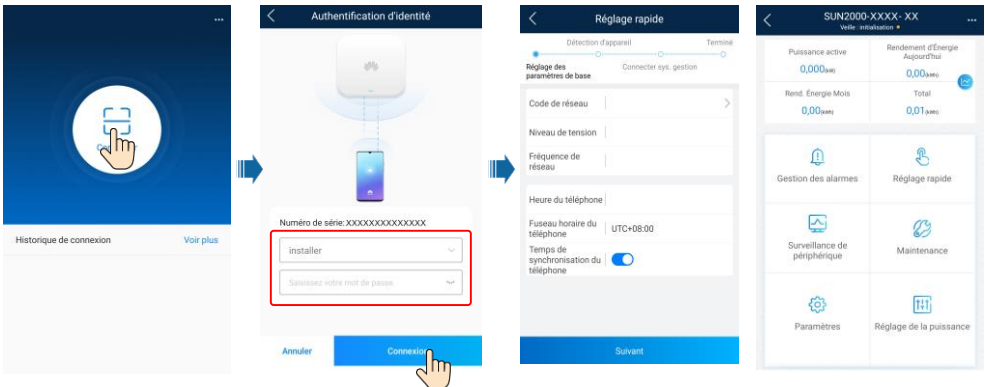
...

Historique de connexion

Voir plus

Authentification d'identité

Numéro de série: XXXXXXXXXXXXXX

installer

Saisissez votre mot de passe

Annuler

Connexion

Réglage rapide

Détection d'appareil

Terminé

Réglage des paramètres de base

Connecter sys. gestion

Code de réseau

Niveau de tension

Fréquence de réseau

Heure du téléphone

Fuseau horaire du téléphone

UTC+08:00

Temps de synchronisation du téléphone

Suivant

SUN2000-XXXX- XX

Veille : initialisation

...

Puissance active

0,000(kW)

Rendement d'Énergie Aujourd'hui

0,00(kWh)

Rend. Énergie Mois

0,00(kWh)

Total

0,01(kWh)

Gestion des alarmes

Réglage rapide

Surveillance de périphérique

Maintenance

Paramètres

Réglage de la puissance